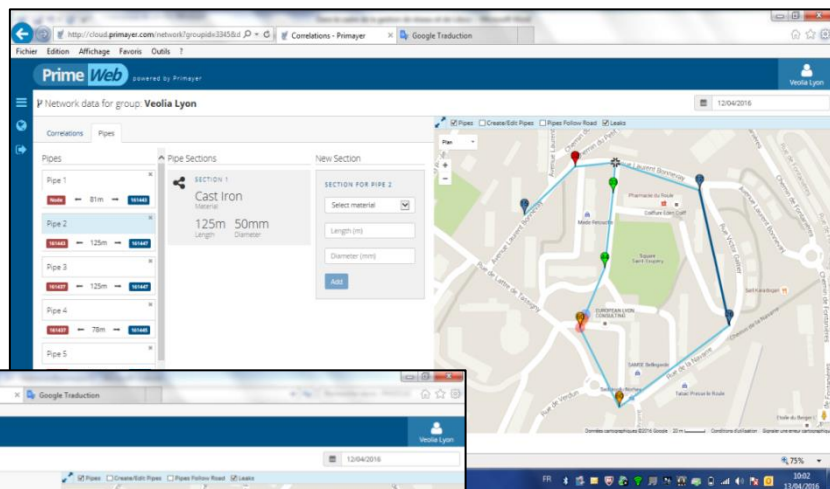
http://cloud.primayer.com/network?groupid=3345&d
Correlations - Primayer
Google Traduction

Fichier Edition Affichage Favoris Outils ?

Prime Web powered by Primayer

Veolia Lyon

Network data for group: Veolia Lyon

12/04/2016

Correlations Pipes

Pipes

Pipe 1
Node 81m 161443

Pipe 2
161443 125m 161447

Pipe 3
161437 125m 161447

Pipe 4
161437 78m 161440

Pipe 5

Pipe Sections

SECTION 1
Cast Iron
Material
125m Length
50mm Diameter

New Section

SECTION FOR PIPE 2
Select material
Length (m)
Diameter (mm)
Add

Pipes Create/Edit Pipes Pipes Follow Road Leaks

Pipe

Pharmacie du Roule
Coiffure Eden Coiff
Square Saint Gregory
EUROPEAN LIGHT CONSULTING
Rue de Verdun
Avenue Laurent Bonnevay
Rue Laurent Bonnevay
Rue Victor Basch
Chemin de la Navarre
Fnac
Sanofi Lyon
Données cartographiques ©2016 Google 20 m Conditions d'utilisation Signaler une erreur cartographique

75%

FR 10:02 13/04/2016

Google Traduction

Veolia Lyon

12/04/2016

Pipes Create/Edit Pipes Pipes Follow Road Leaks